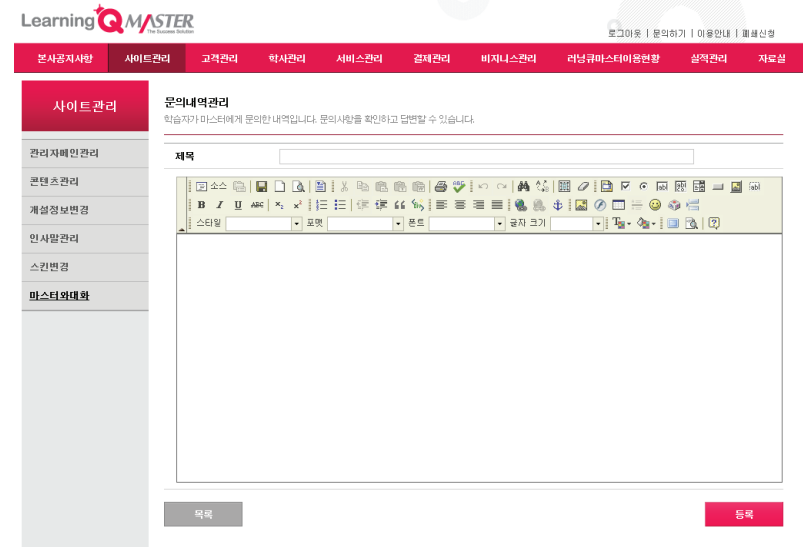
Learning Q MASTER
The Success Solution

로그아웃 | 문의하기 | 이용안내 | 폐쇄신청

본사공지사항 | 사이트관리 | 고객관리 | 학사관리 | 서비스관리 | 결제관리 | 비지니스관리 | 러닝큐마스터이용현황 | 실적관리 | 자료실

사이트관리

관리자메인관리
콘텐츠관리
개설정보변경
인사말관리
스킨변경
마스터와대화

문의내역관리
학습자가 마스터에게 문의한 내역입니다. 문의사항을 확인하고 답변할 수 있습니다.

제목

소스
B I U ABC $x_2$ $x^2$
스타일 포맷 폰트 글자 크기

목록
등록